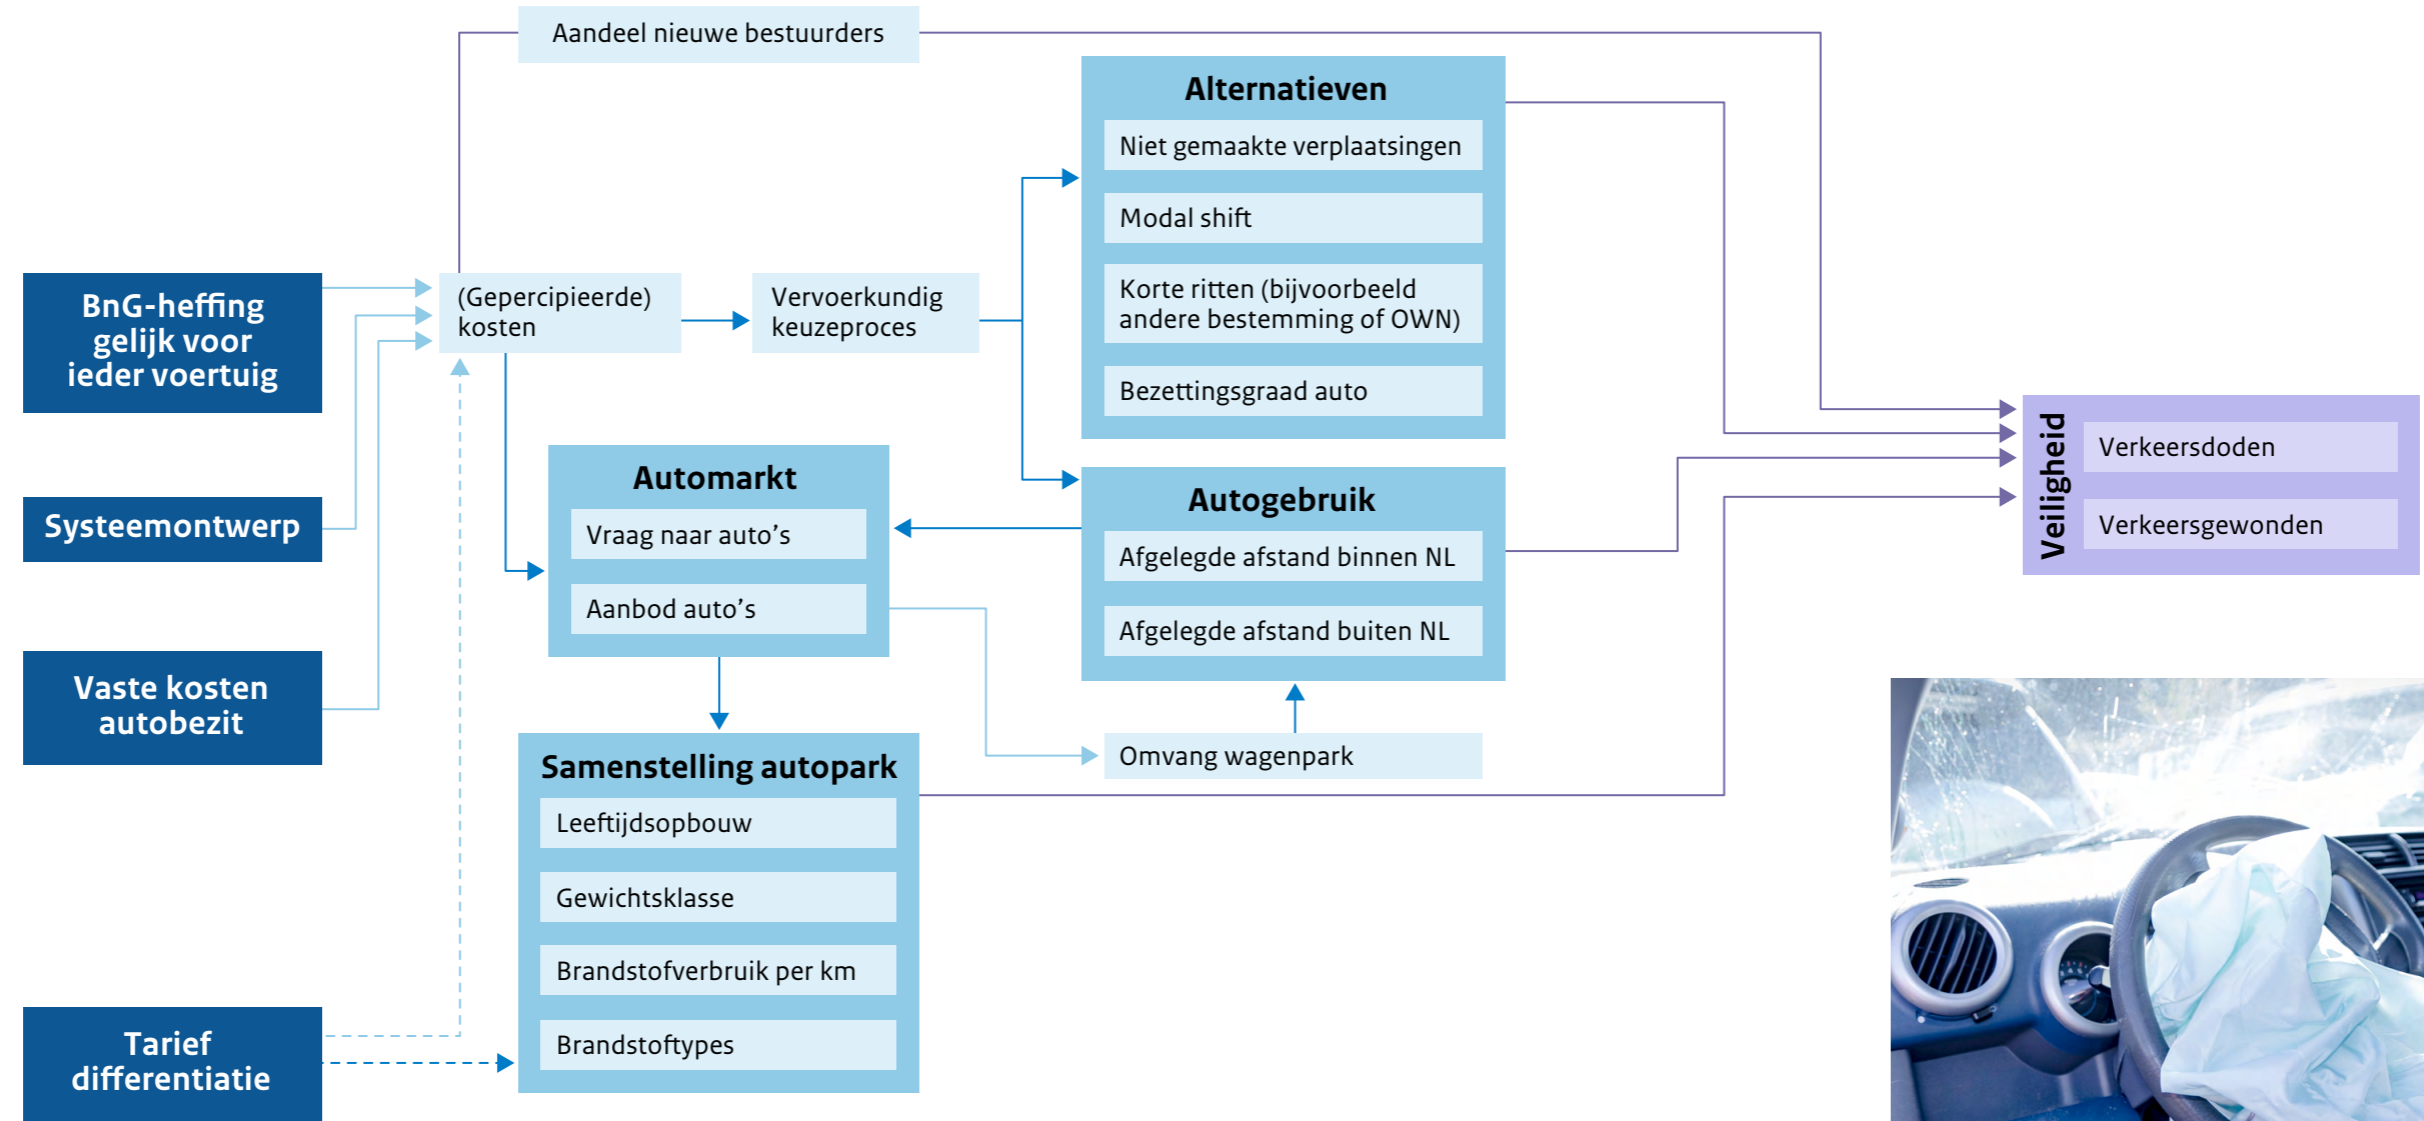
BnG-heffing gelijk voor ieder voertuig

Systeemontwerp

Vaste kosten autobezit

Tarief differentiatie

Aandeel nieuwe bestuurders

(Gepercipieerde) kosten

Vervoerkundig keuzeproces

Alternatieven

Niet gemaakte verplaatsingen

Modal shift

Korte ritten (bijvoorbeeld andere bestemming of OWN)

Bezettingsgraad auto

Automarkt

Vraag naar auto's

Aanbod auto's

Autogebruik

Afgelegde afstand binnen NL

Afgelegde afstand buiten NL

Omvang wagenpark

Samenstelling autopark

Leeftijdsopbouw

Gewichtsklasse

Brandstofverbruik per km

Brandstoftypes

Veiligheid

Verkeersdoden

Verkeersgewonden